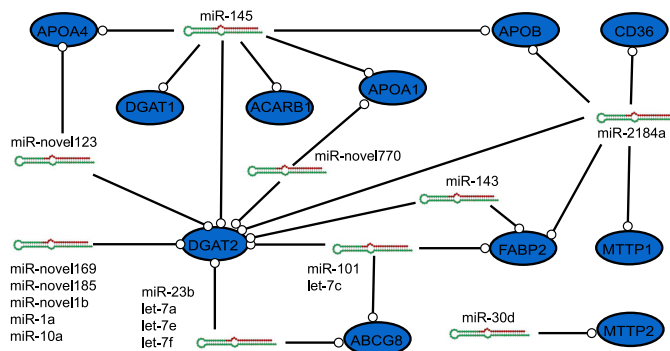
APOA4
miR-145
APOB
CD36
DGAT1
ACARB1
APOA1
miR-novel123
miR-novel770
miR-2184a
miR-143
DGAT2
FABP2
MTTP1
miR-novel169
miR-novel185
miR-novel1b
miR-1a
miR-10a
miR-101
let-7c
miR-23b
let-7a
let-7e
let-7f
ABCG8
miR-30d
MTTP2